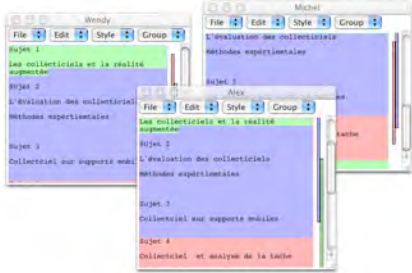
Wendy
File Edit Style Group
Sujet 1
Les collecticiels et la réalité augmentée
Sujet 2
L'évaluation des collecticiels
Méthodes expérimentales
Sujet 3
Collecticiel sur supports mobiles

Michel
File Edit Style Group
L'évaluation des collecticiels
Méthodes expérimentales
Sujet 3
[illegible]les
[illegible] tache

Alex
File Edit Style Group
Les collecticiels et la réalité augmentée
Sujet 2
L'évaluation des collecticiels
Méthodes expérimentales
Sujet 3
Collecticiel sur supports mobiles
Sujet 4
Collecticiel et analyse de la tache